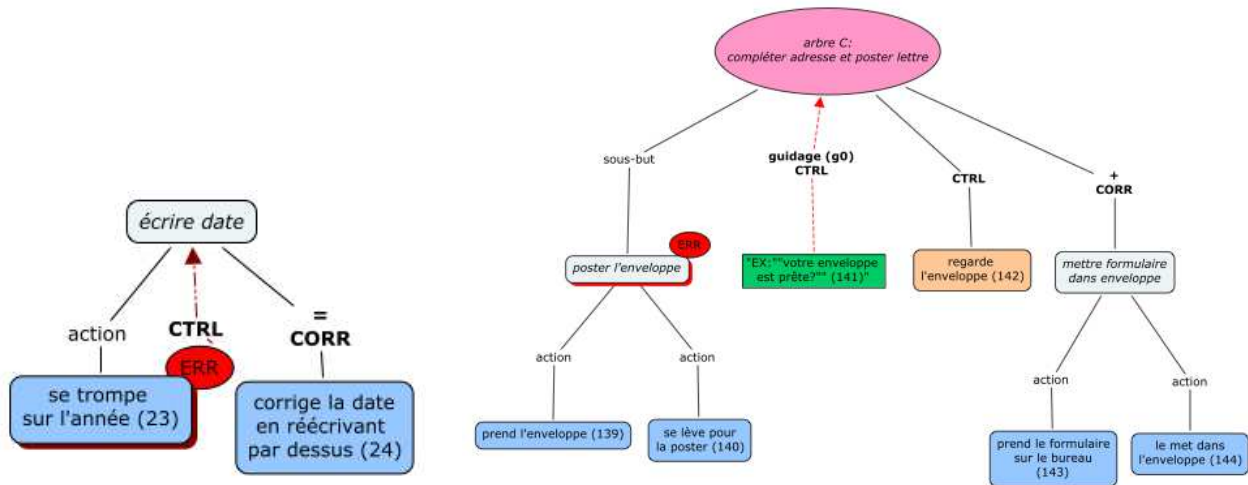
écrire date

action

CTRL

=
CORR

ERR

se trompe sur l'année (23)

corrige la date en réécrivant par dessus (24)

arbre C:
compléter adresse et poster lettre

sous-but

guidage (g0)
CTRL

CTRL

+
CORR

poster l'enveloppe

ERR

"EX:""votre enveloppe est prête?"" (141)"

regarde l'enveloppe (142)

mettre formulaire dans enveloppe

action

action

action

action

prend l'enveloppe (139)

se lève pour la poster (140)

prend le formulaire sur le bureau (143)

le met dans l'enveloppe (144)